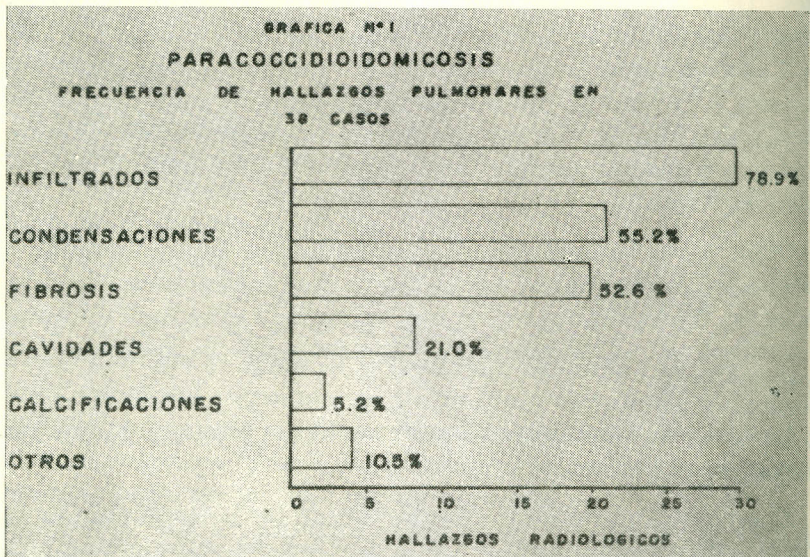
GRAFICA Nº I

PARACOCCIDIOIDOMICOSIS

FRECUENCIA DE HALLAZGOS PULMONARES EN 38 CASOS

INFILTRADOS 78.9%

CONDENSACIONES 55.2%

FIBROSIS 52.6 %

CAVIDADES 21.0%

CALCIFICACIONES 5.2%

OTROS 10.5%

0 5 10 15 20 25 30

HALLAZGOS RADIOLOGICOS